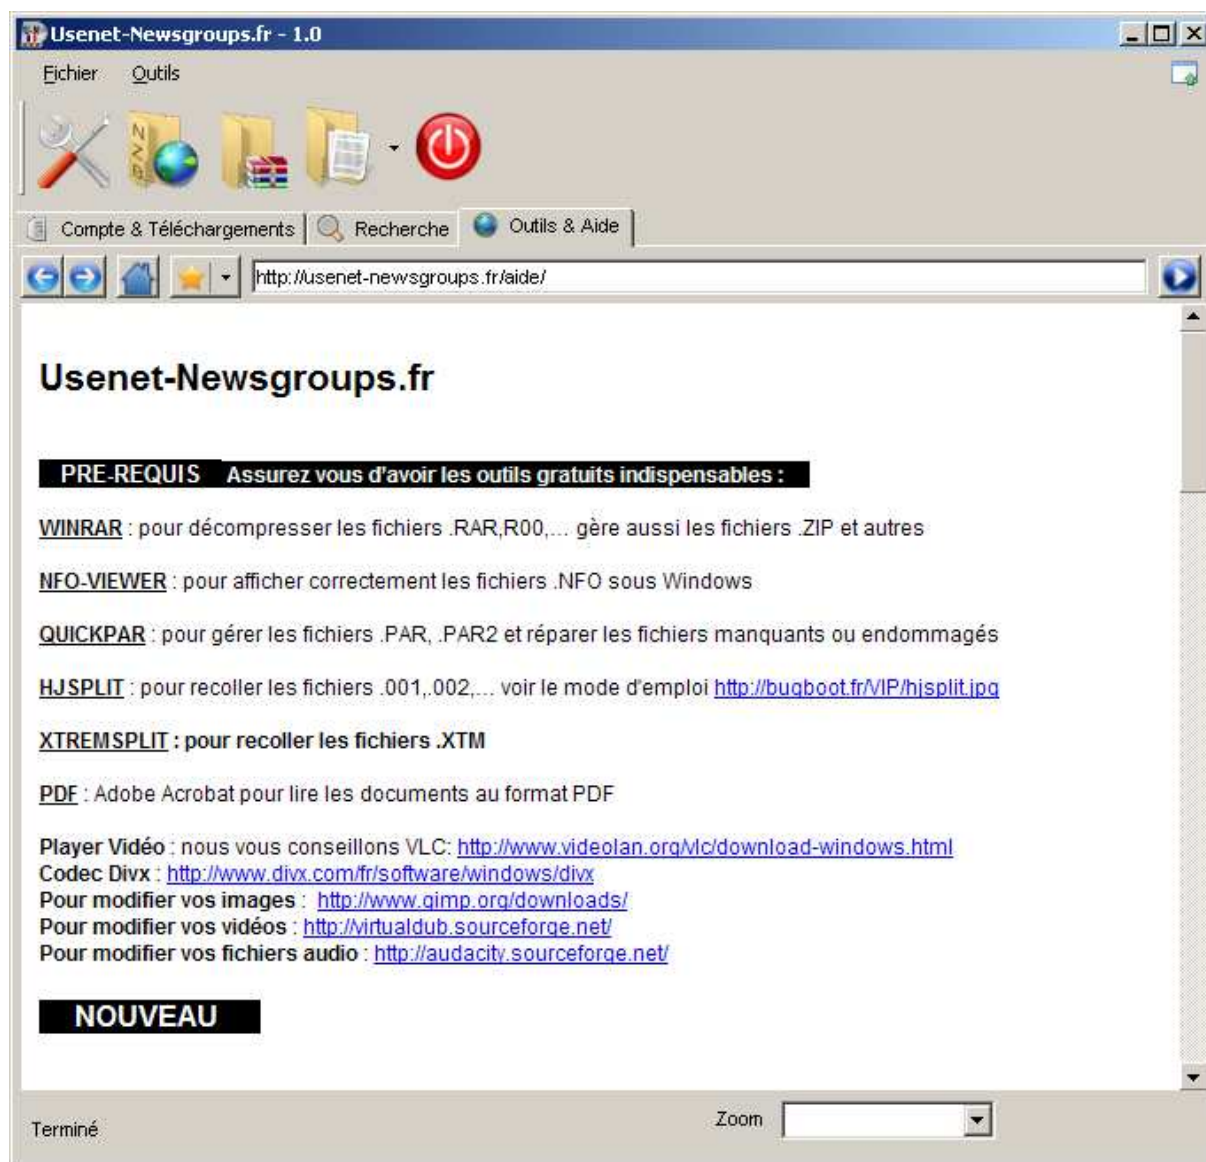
Usenet-Newsgroups.fr - 1.0

Fichier Outils

NZB

Compte & Téléchargements | Recherche | Outils & Aide

http://usenet-newsgroups.fr/aide/

Usenet-Newsgroups.fr

PRE-REQUIS Assurez vous d'avoir les outils gratuits indispensables :

WINRAR : pour décompresser les fichiers .RAR,R00,... gère aussi les fichiers .ZIP et autres

NFO-VIEWER : pour afficher correctement les fichiers .NFO sous Windows

QUICKPAR : pour gérer les fichiers .PAR, .PAR2 et réparer les fichiers manquants ou endommagés

HJSPLIT : pour recoller les fichiers .001,.002,... voir le mode d'emploi http://bugboot.fr/VIP/hjsplit.jpg

XTREMSPLIT : pour recoller les fichiers .XTM

PDF : Adobe Acrobat pour lire les documents au format PDF

Player Vidéo : nous vous conseillons VLC: http://www.videolan.org/vlc/download-windows.html
Codec Divx : http://www.divx.com/fr/software/windows/divx
Pour modifier vos images : http://www.gimp.org/downloads/
Pour modifier vos vidéos : http://virtualdub.sourceforge.net/
Pour modifier vos fichiers audio : http://audacity.sourceforge.net/

NOUVEAU

Terminé

Zoom